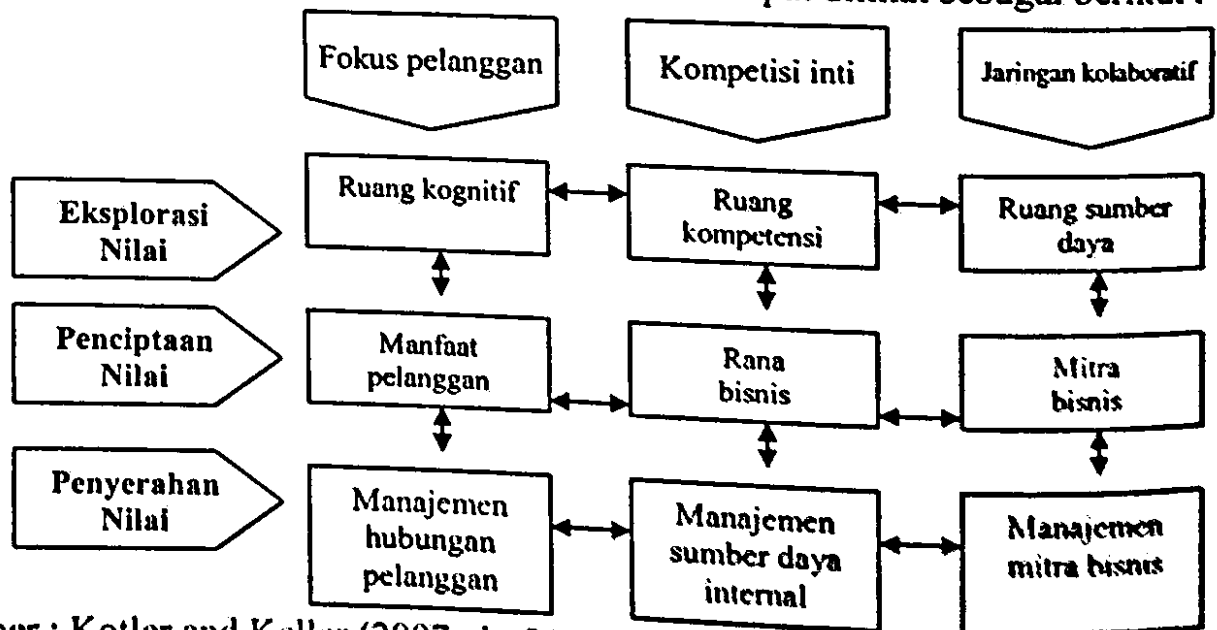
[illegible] sebagai berikut :

Fokus pelanggan

Kompetisi inti

Jaringan kolaboratif

Eksplorasi Nilai

Ruang kognitif

Ruang kompetensi

Ruang sumber daya

Penciptaan Nilai

Manfaat pelanggan

Rana bisnis

Mitra bisnis

Penyerahan Nilai

Manajemen hubungan pelanggan

Manajemen sumber daya internal

Manajemen mitra bisnis

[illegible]ber : Kotler and Keller (2007 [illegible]